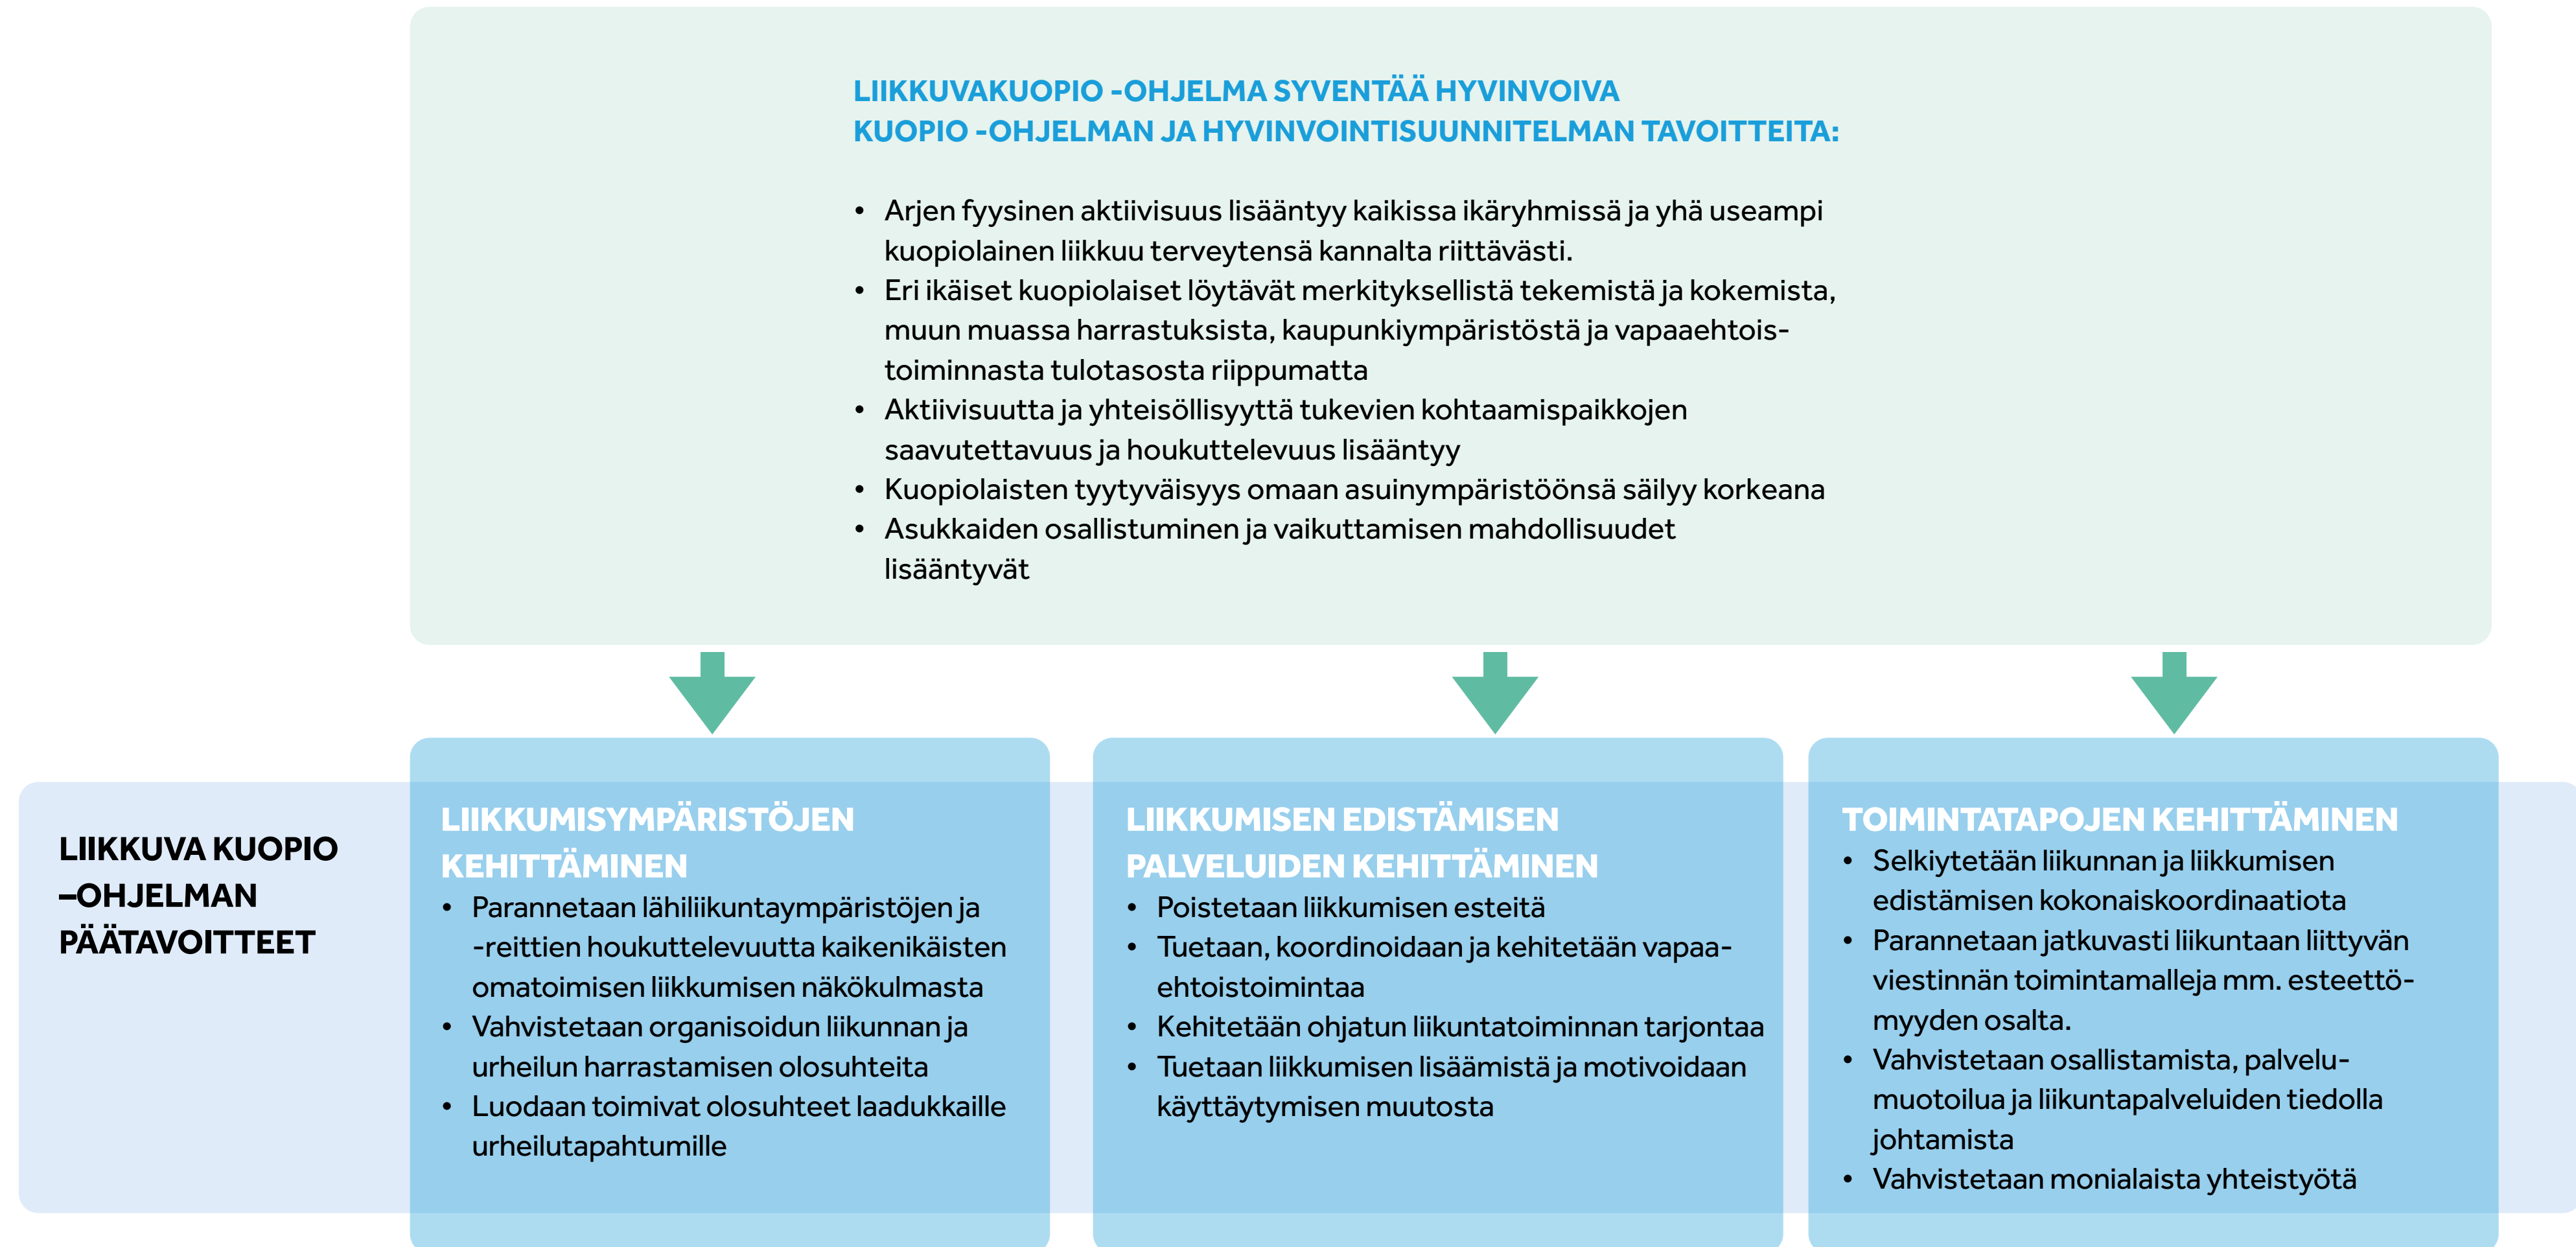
LIIKKUVAKUOPIO -OHJELMA SYVENTÄÄ HYVINVOIVA KUOPIO -OHJELMAN JA HYVINVOINTISUUNNITELMAN TAVOITTEITA:

- Arjen fyysinen aktiivisuus lisääntyy kaikissa ikäryhmissä ja yhä useampi kuopiolainen liikkuu terveytensä kannalta riittävästi.
- Eri ikäiset kuopiolaiset löytävät merkityksellistä tekemistä ja kokemista, muun muassa harrastuksista, kaupunkiympäristöstä ja vapaaehtoistoiminnasta tulotasosta riippumatta
- Aktiivisuutta ja yhteisöllisyyttä tukevien kohtaamispaikkojen saavutettavuus ja houkuttelevuus lisääntyy
- Kuopiolaisten tyytyväisyys omaan asuinympäristöönsä säilyy korkeana
- Asukkaiden osallistuminen ja vaikuttamisen mahdollisuudet lisääntyvät

LIIKKUVA KUOPIO –OHJELMAN PÄÄTAVOITTEET

LIIKKUMISYMPÄRISTÖJEN KEHITTÄMINEN
- Parannetaan lähiliikuntaympäristöjen ja -reittien houkuttelevuutta kaikenikäisten omatoimisen liikkumisen näkökulmasta
- Vahvistetaan organisoidun liikunnan ja urheilun harrastamisen olosuhteita
- Luodaan toimivat olosuhteet laadukkaille urheilutapahtumille

LIIKKUMISEN EDISTÄMISEN PALVELUIDEN KEHITTÄMINEN
- Poistetaan liikkumisen esteitä
- Tuetaan, koordinoidaan ja kehitetään vapaaehtoistoimintaa
- Kehitetään ohjatun liikuntatoiminnan tarjontaa
- Tuetaan liikkumisen lisäämistä ja motivoidaan käyttäytymisen muutosta

TOIMINTATAPOJEN KEHITTÄMINEN
- Selkiytetään liikunnan ja liikkumisen edistämisen kokonaiskoordinaatiota
- Parannetaan jatkuvasti liikuntaan liittyvän viestinnän toimintamalleja mm. esteettömyyden osalta.
- Vahvistetaan osallistamista, palvelumuotoilua ja liikuntapalveluiden tiedolla johtamista
- Vahvistetaan monialaista yhteistyötä